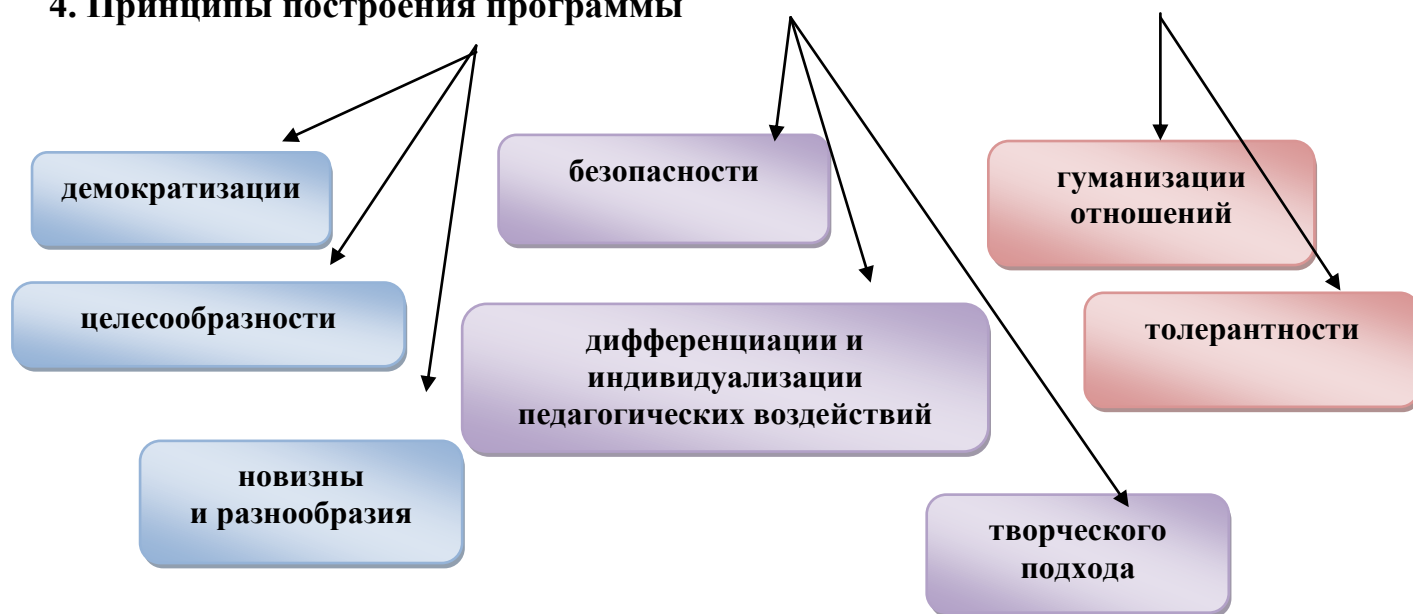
4. Принципы построения программы

демократизации

целесообразности

новизны
и разнообразия

безопасности

дифференциации и индивидуализации педагогических воздействий

творческого подхода

гуманизации отношений

толерантности